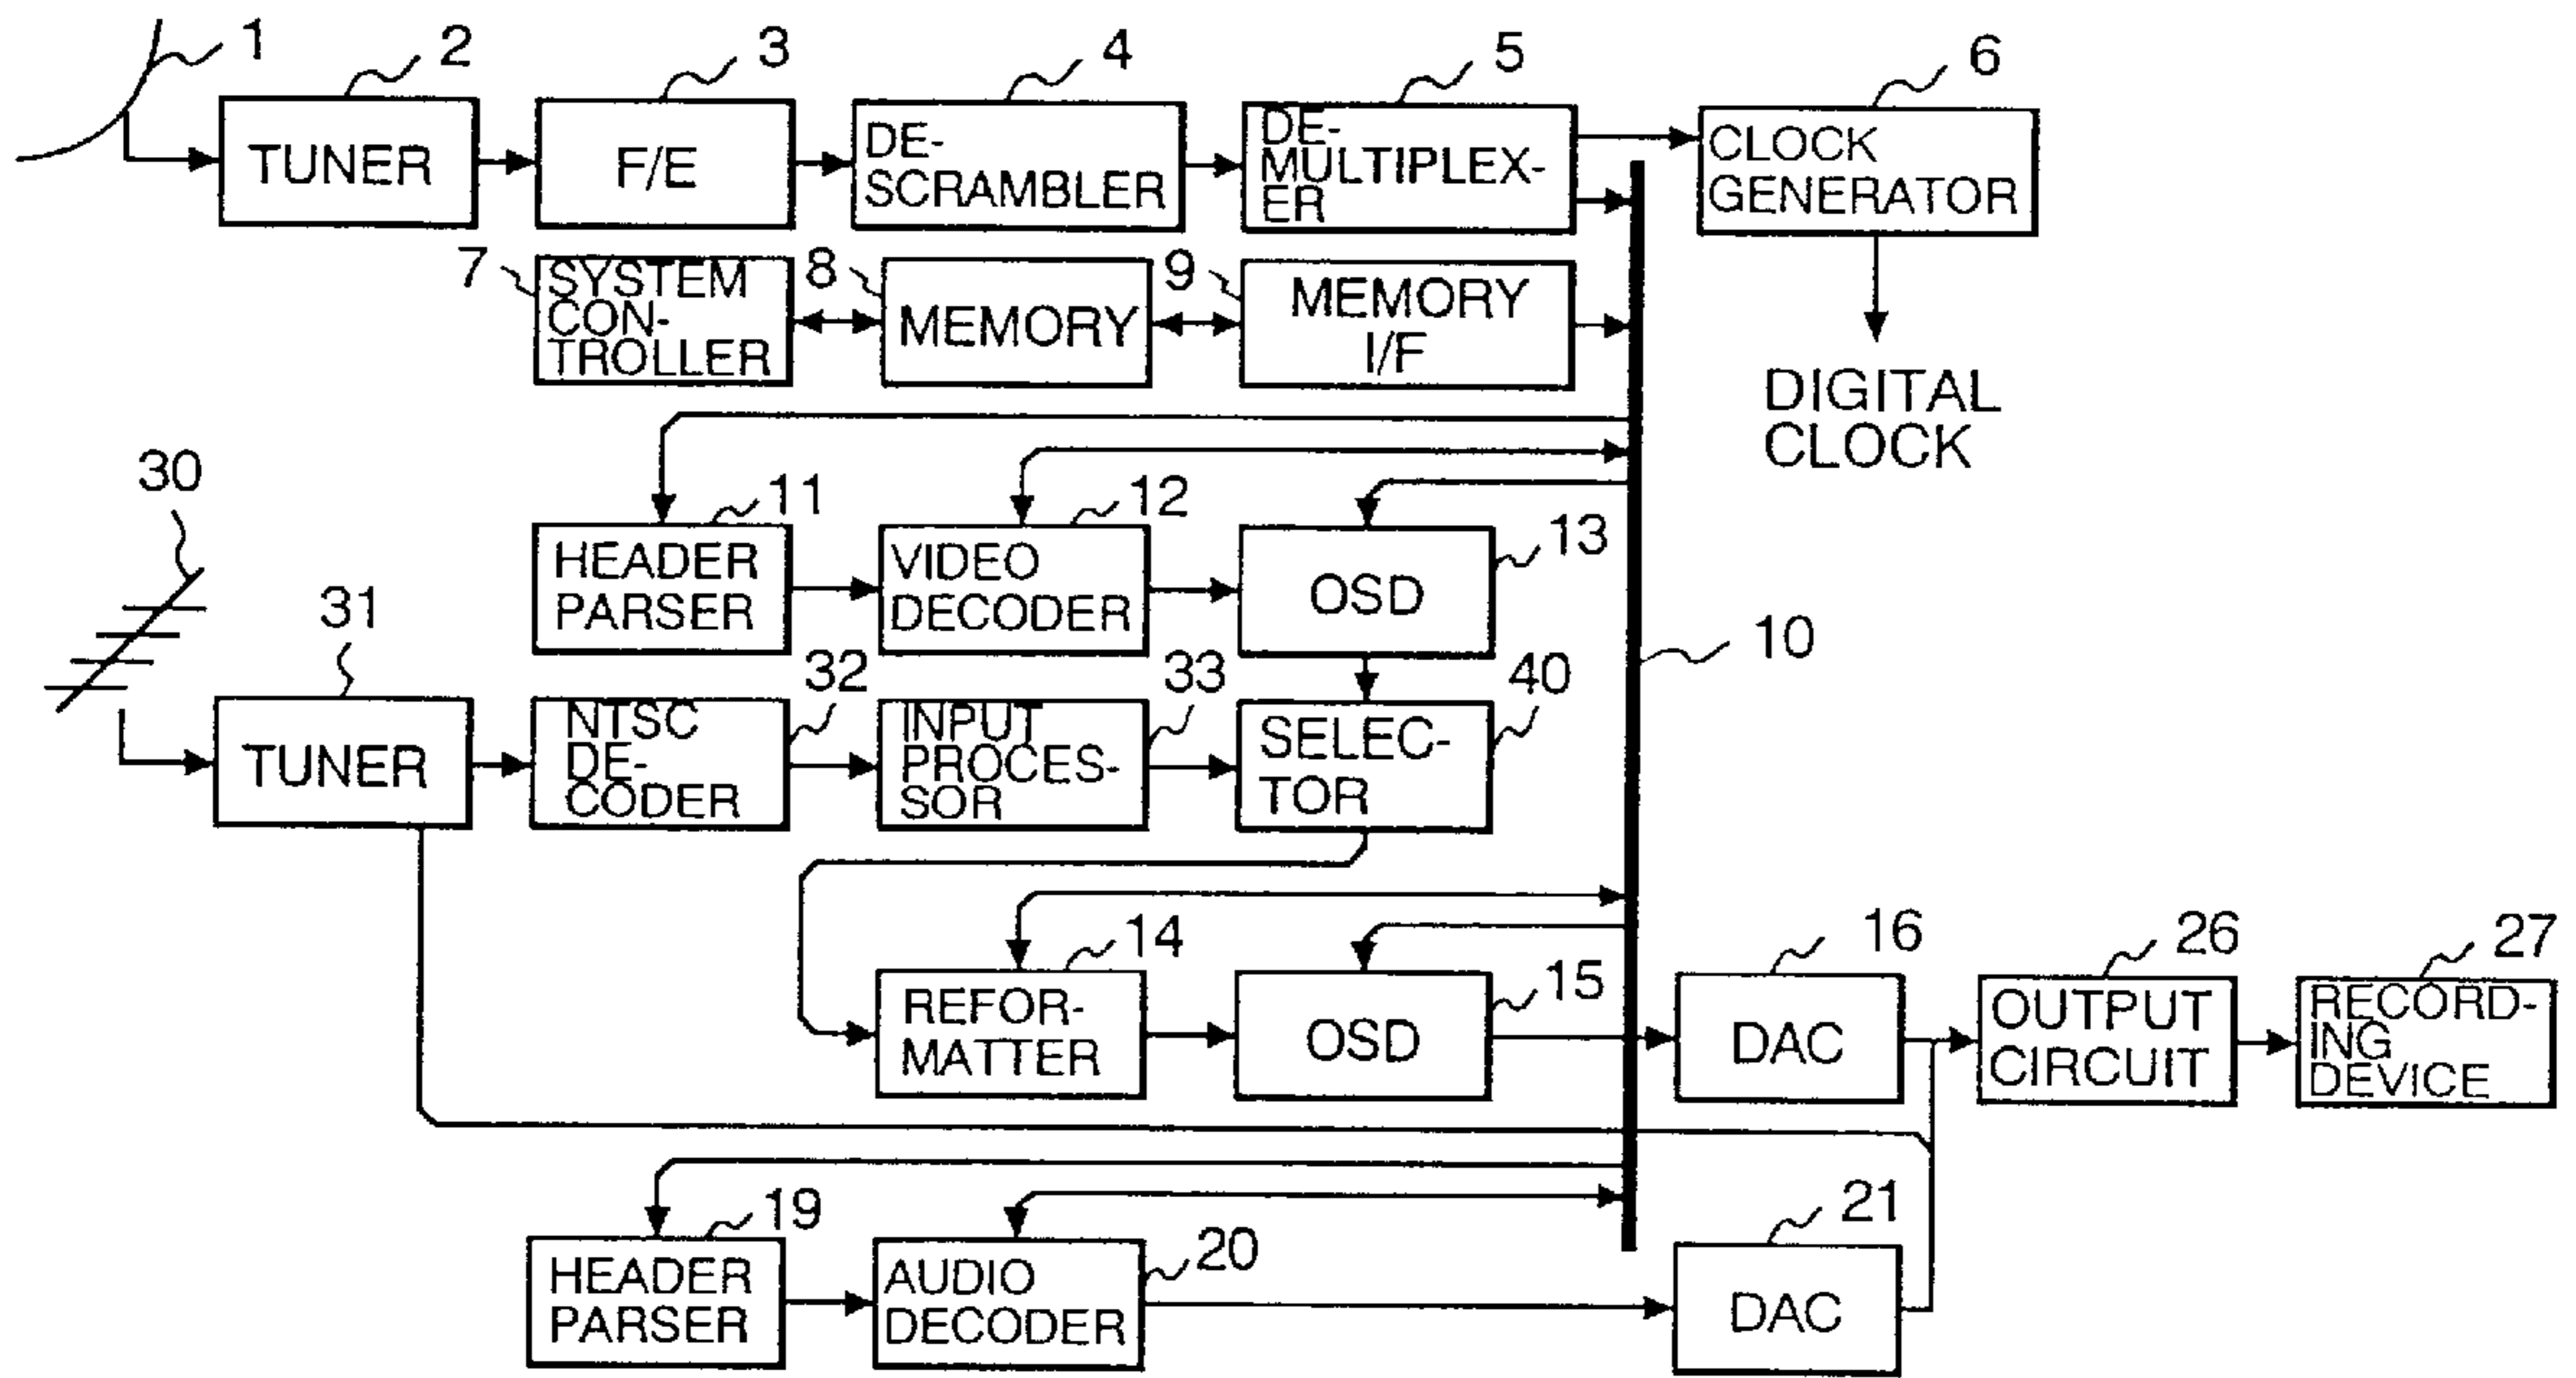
1
2
TUNER
3
F/E
4
DE-SCRAMBLER
5
DE-MULTIPLEX-ER
6
CLOCK GENERATOR
DIGITAL CLOCK
7
SYSTEM CON-TROLLER
8
MEMORY
9
MEMORY I/F
30
11
HEADER PARSER
12
VIDEO DECODER
13
OSD
10
31
TUNER
32
NTSC DE-CODER
33
INPUT PROCES-SOR
40
SELEC-TOR
14
REFOR-MATTER
15
OSD
16
DAC
26
OUTPUT CIRCUIT
27
RECORD-ING DEVICE
19
HEADER PARSER
20
AUDIO DECODER
21
DAC